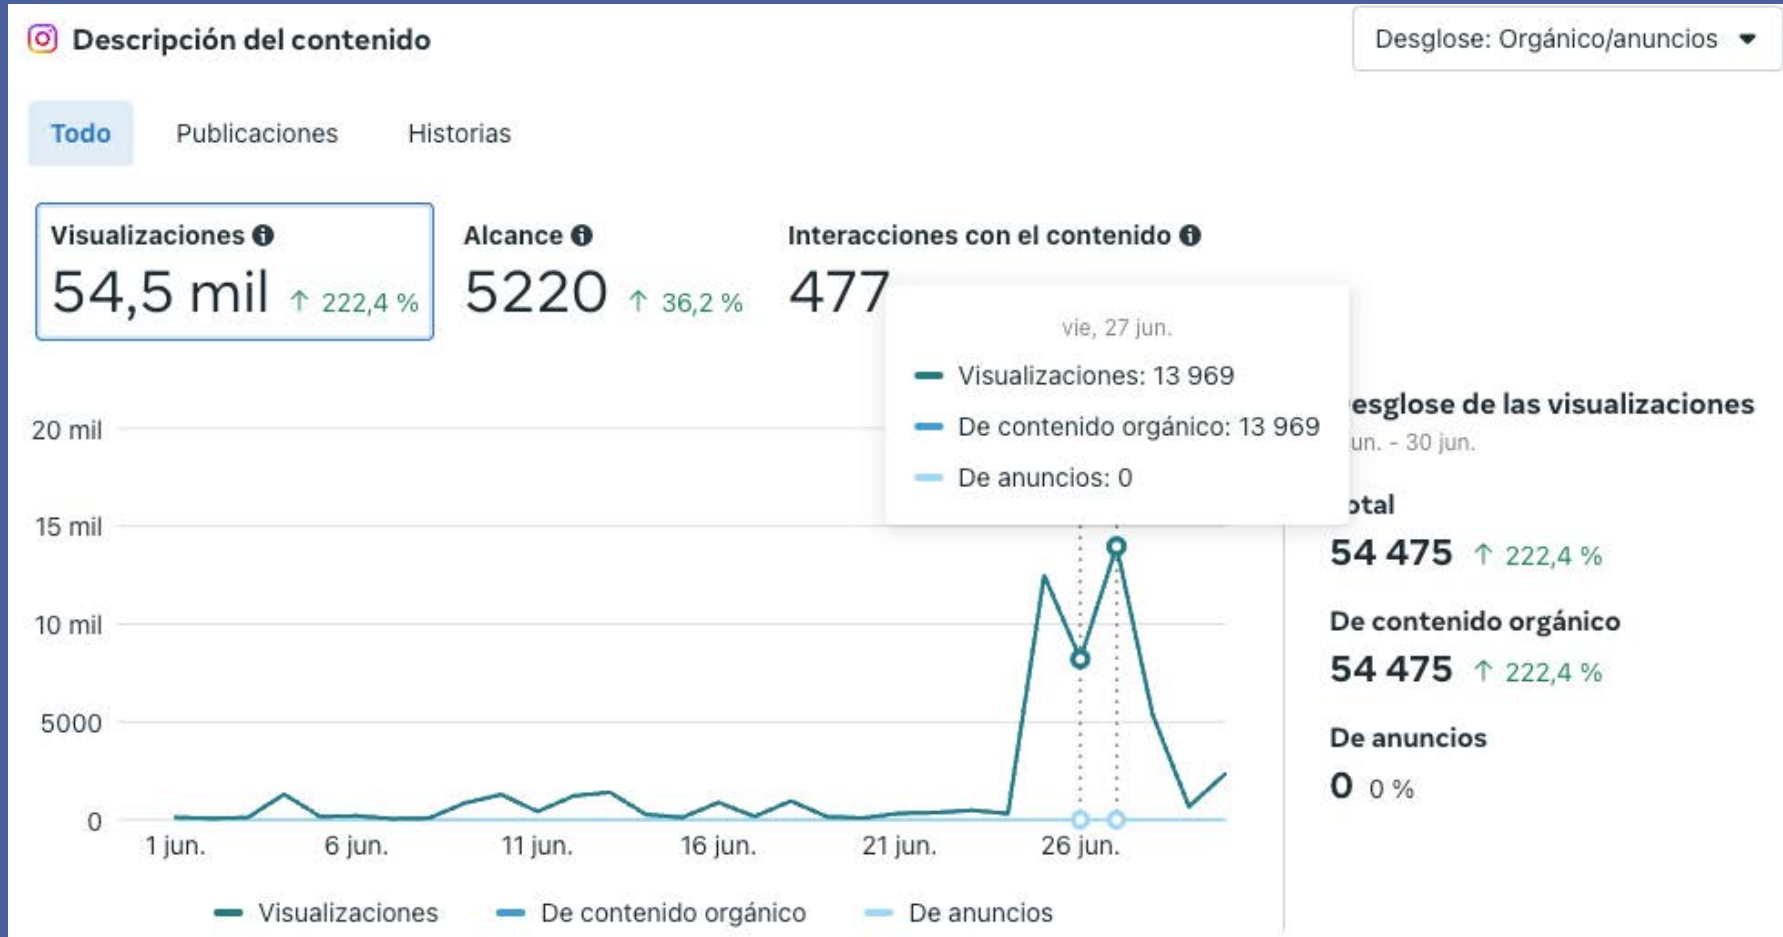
Descripción del contenido

Desglose: Orgánico/anuncios

Todo Publicaciones Historias

Visualizaciones
54,5 mil ↑ 222,4 %

Alcance
5220 ↑ 36,2 %

Interacciones con el contenido
477

vie, 27 jun.
Visualizaciones: 13 969
De contenido orgánico: 13 969
De anuncios: 0

20 mil
15 mil
10 mil
5000
0
1 jun. 6 jun. 11 jun. 16 jun. 21 jun. 26 jun.

Visualizaciones De contenido orgánico De anuncios

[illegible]esglose de las visualizaciones
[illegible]un. - 30 jun.

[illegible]otal
54 475 ↑ 222,4 %

De contenido orgánico
54 475 ↑ 222,4 %

De anuncios
0 0 %